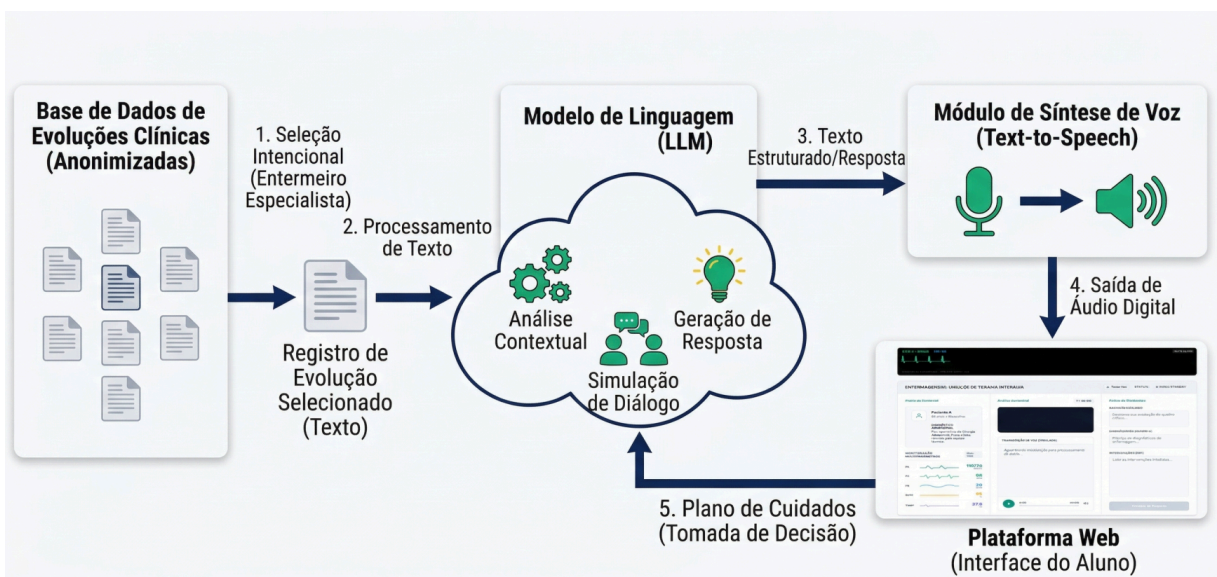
Base de Dados de Evoluções Clínicas (Anonimizadas)

1. Seleção Intencional (Entermeiro Especialista)

2. Processamento de Texto

Registro de Evolução Selecionado (Texto)

Modelo de Linguagem (LLM)

Análise Contextual

Geração de Resposta

Simulação de Diálogo

3. Texto Estruturado/Resposta

Módulo de Síntese de Voz (Text-to-Speech)

4. Saída de Áudio Digital

ENTERMAGEM: UNIDADE DE TERAPIA INTENSIVA

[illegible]

5. Plano de Cuidados (Tomada de Decisão)

Plataforma Web (Interface do Aluno)